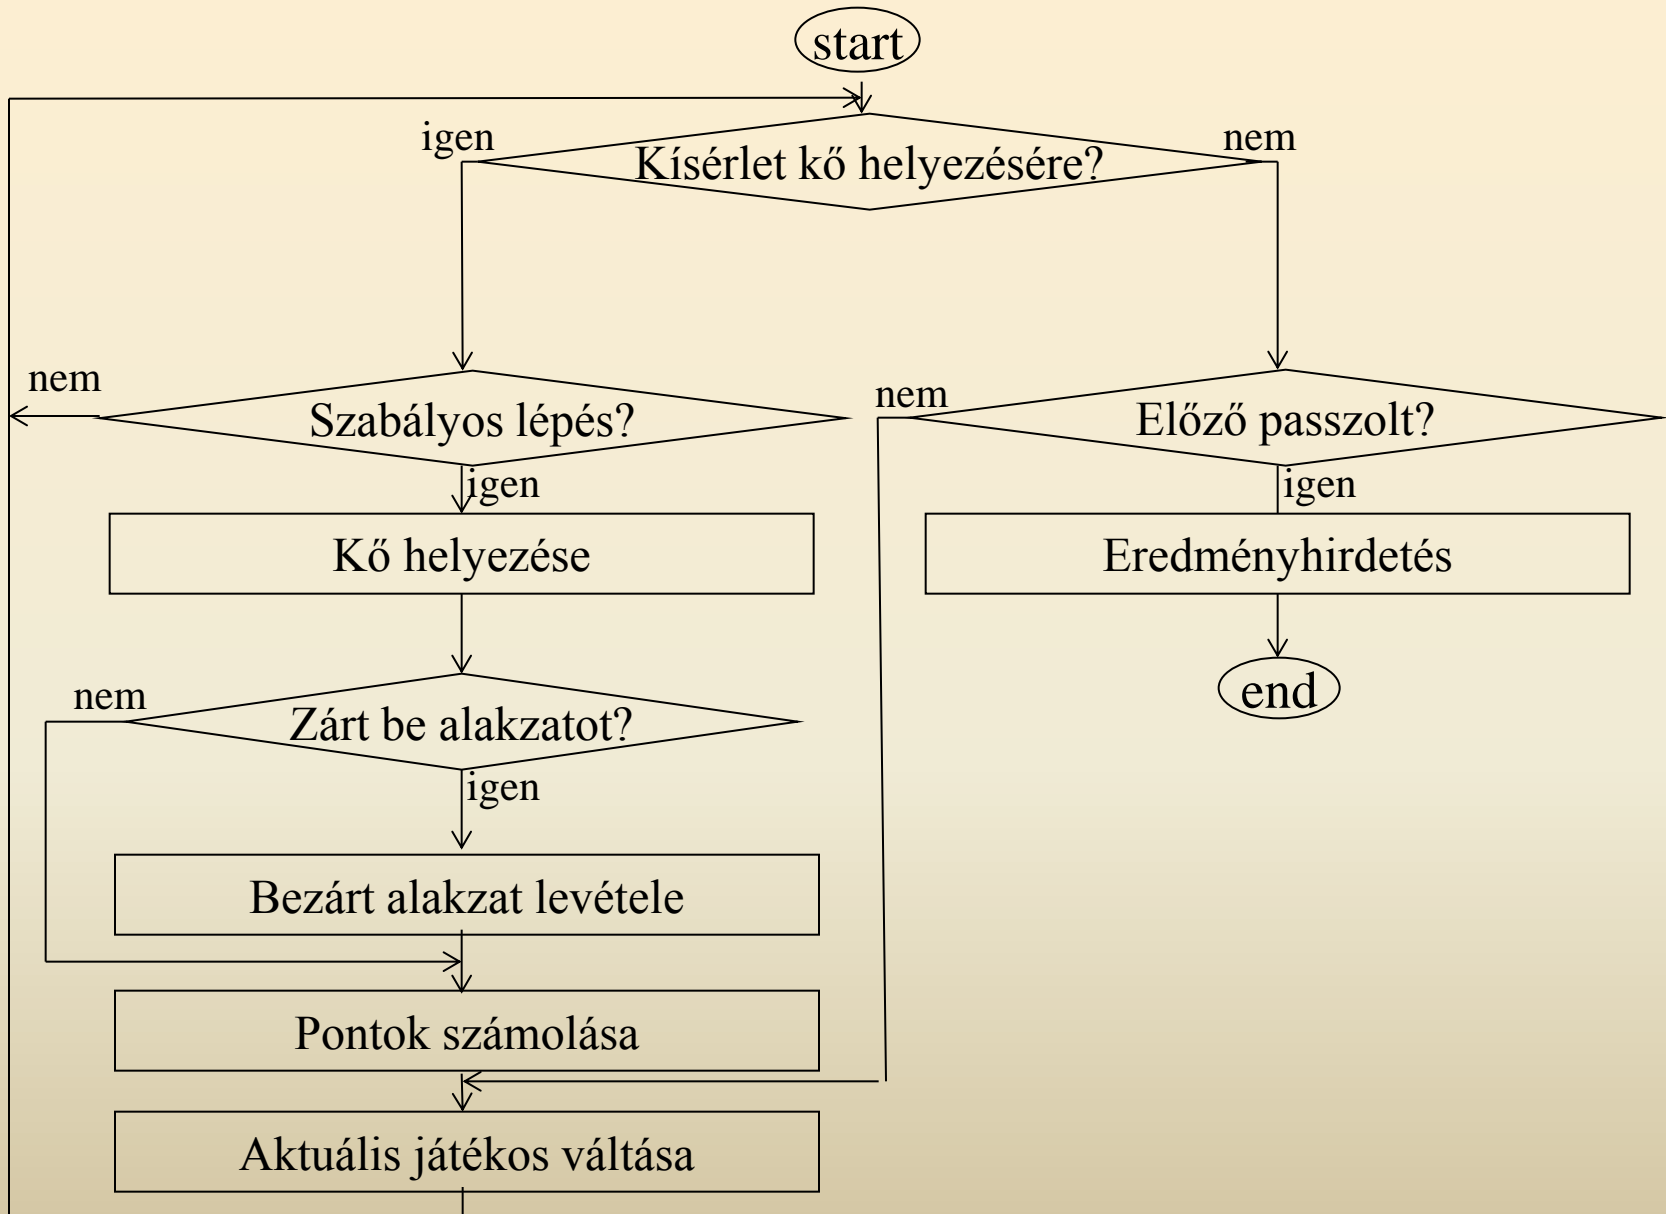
start

igen

Kísérlet kő helyezésére?

nem

nem

Szabályos lépés?

igen

Kő helyezése

nem

Zárt be alakzatot?

igen

Bezárt alakzat levétele

Pontok számolása

Aktuális játékos váltása

nem

Előző passzolt?

igen

Eredményhirdetés

end